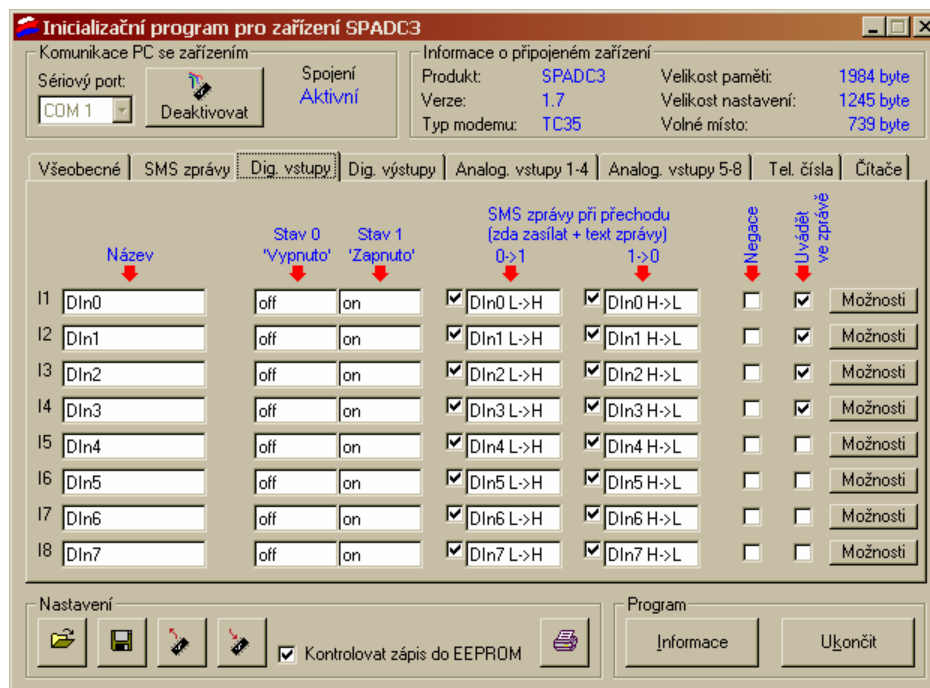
Inicializační program pro zařízení SPADC3

Komunikace PC se zařízením
Sériový port:
COM 1
Deaktivovat
Spojení
Aktivní

Informace o připojeném zařízení
Produkt: SPADC3
Verze: 1.7
Typ modemu: TC35
Velikost paměti: 1984 byte
Velikost nastavení: 1245 byte
Volné místo: 739 byte

Všeobecné | SMS zprávy | Dig. vstupy | Dig. výstupy | Analog. vstupy 1-4 | Analog. vstupy 5-8 | Tel. čísla | Čítače

Název
Stav 0 'Vypnuto'
Stav 1 'Zapnuto'
SMS zprávy při přechodu (zda zasílat + text zprávy)
0->1
1->0
Negace
Uvádět ve zprávě

| | Název | Stav 0 | Stav 1 | 0->1 | 1->0 | Negace | Uvádět ve zprávě | |
|---|---|---|---|---|---|---|---|---|
| I1 | DIn0 | off | on | ☑ DIn0 L->H | ☑ DIn0 H->L | ☐ | ☑ | Možnosti |
| I2 | DIn1 | off | on | ☑ DIn1 L->H | ☑ DIn1 H->L | ☐ | ☑ | Možnosti |
| I3 | DIn2 | off | on | ☑ DIn2 L->H | ☑ DIn2 H->L | ☐ | ☑ | Možnosti |
| I4 | DIn3 | off | on | ☑ DIn3 L->H | ☑ DIn3 H->L | ☐ | ☑ | Možnosti |
| I5 | DIn4 | off | on | ☑ DIn4 L->H | ☑ DIn4 H->L | ☐ | ☐ | Možnosti |
| I6 | DIn5 | off | on | ☑ DIn5 L->H | ☑ DIn5 H->L | ☐ | ☐ | Možnosti |
| I7 | DIn6 | off | on | ☑ DIn6 L->H | ☑ DIn6 H->L | ☐ | ☐ | Možnosti |
| I8 | DIn7 | off | on | ☑ DIn7 L->H | ☑ DIn7 H->L | ☐ | ☐ | Možnosti |

Nastavení
☑ Kontrolovat zápis do EEPROM

Program
Informace
Ukončit